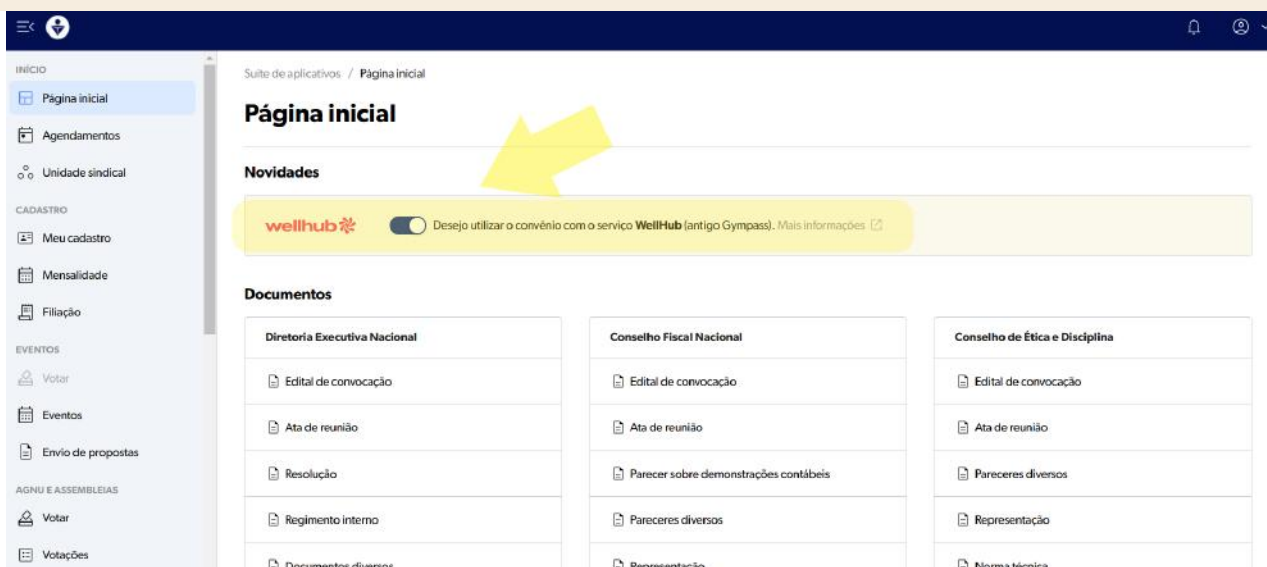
INÍCIO
Página inicial
Agendamentos
Unidade sindical
CADASTRO
Meu cadastro
Mensalidade
Filiação
EVENTOS
Votar
Eventos
Envio de propostas
AGNU E ASSEMBLEIAS
Votar
Votações

Suite de aplicativos / Página inicial

Página inicial

Novidades

wellhub

Desejo utilizar o convênio com o serviço WellHub (antigo Gympass). Mais informações

Documentos

| Diretoria Executiva Nacional |
|---|
| Edital de convocação |
| Ata de reunião |
| Resolução |
| Regimento interno |
| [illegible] |

| Conselho Fiscal Nacional |
|---|
| Edital de convocação |
| Ata de reunião |
| Parecer sobre demonstrações contábeis |
| Pareceres diversos |
| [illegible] |

| Conselho de Ética e Disciplina |
|---|
| Edital de convocação |
| Ata de reunião |
| Pareceres diversos |
| Representação |
| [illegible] |